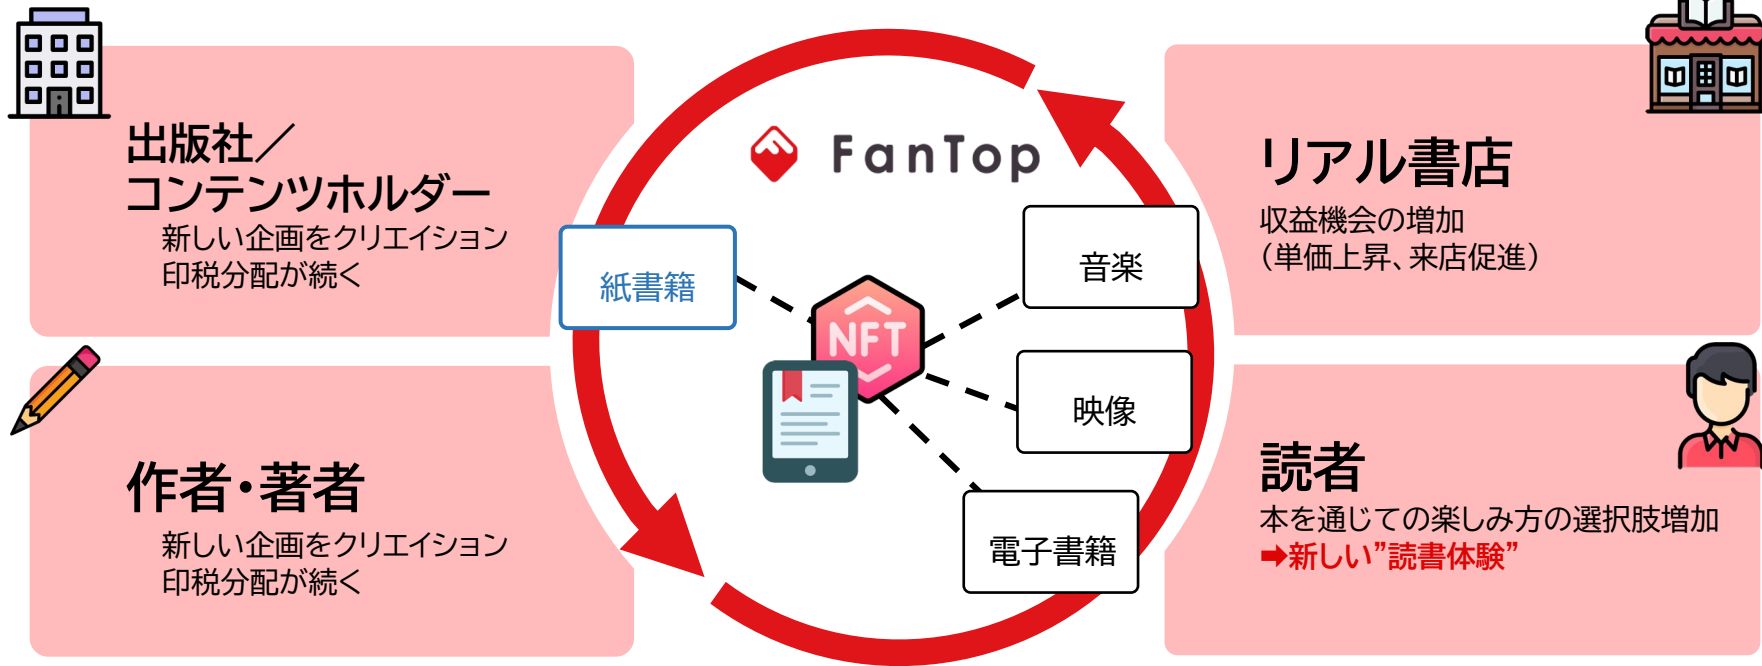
出版社／コンテンツホルダー
新しい企画をクリエイション
印税分配が続く

作者・著者
新しい企画をクリエイション
印税分配が続く

FanTop

紙書籍

NFT

音楽

映像

電子書籍

リアル書店
収益機会の増加
（単価上昇、来店促進）

読者
本を通じての楽しみ方の選択肢増加
➡新しい”読書体験”